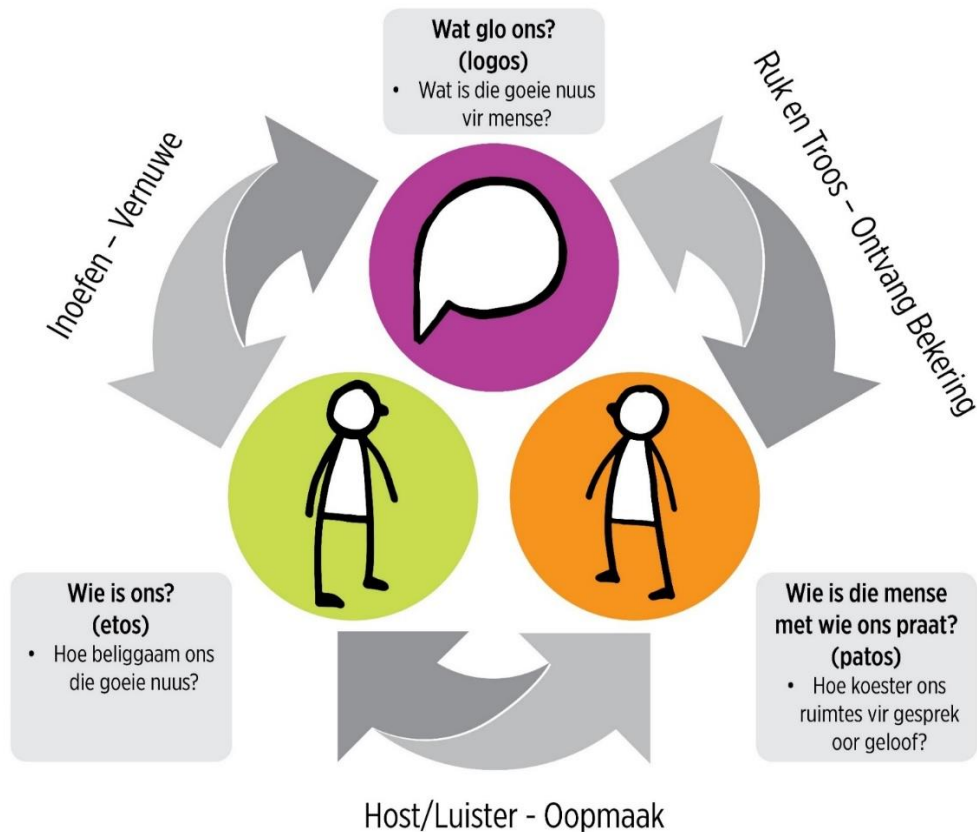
Wat glo ons?
(logos)
• Wat is die goeie nuus vir mense?

Inoefen – Vernuwe

Ruk en Troos – Ontvang Bekering

Wie is ons?
(etos)
• Hoe beliggaam ons die goeie nuus?

Wie is die mense met wie ons praat?
(patos)
• Hoe koester ons ruimtes vir gesprek oor geloof?

Host/Luister - Oopmaak